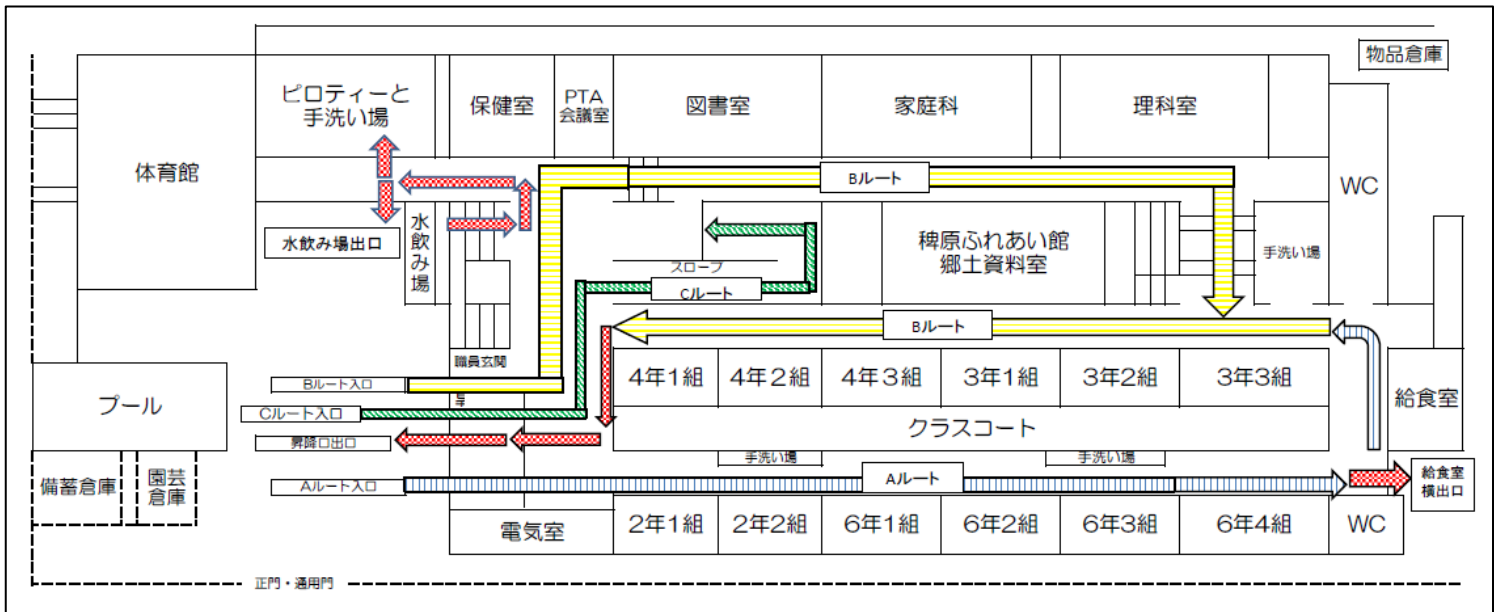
物品倉庫

ピロティーと手洗い場

保健室

PTA 会議室

図書室

家庭科

理科室

体育館

Bルート

WC

水飲み場

水飲み場出口

稗原ふれあい館 郷土資料室

手洗い場

スロープ

Cルート

Bルート

職員玄関

プール

Bルート入口

4年1組

4年2組

4年3組

3年1組

3年2組

3年3組

給食室

Cルート入口

クラスコート

昇降口出口

手洗い場

手洗い場

備蓄倉庫

園芸倉庫

Aルート入口

Aルート

給食室横出口

電気室

2年1組

2年2組

6年1組

6年2組

6年3組

6年4組

WC

正門・通用門